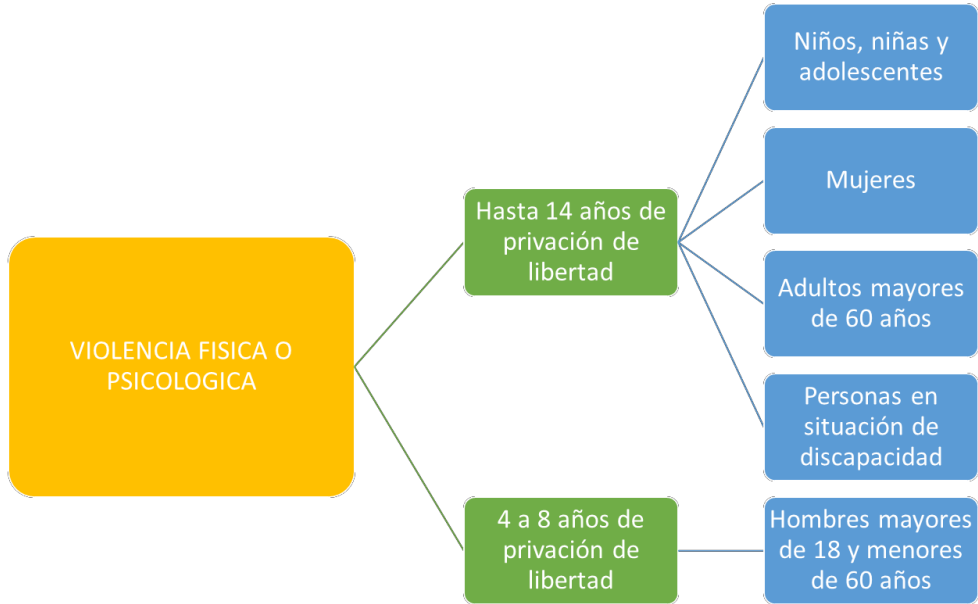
VIOLENCIA FISICA O PSICOLOGICA

Hasta 14 años de privación de libertad

Niños, niñas y adolescentes

Mujeres

Adultos mayores de 60 años

Personas en situación de discapacidad

4 a 8 años de privación de libertad

Hombres mayores de 18 y menores de 60 años